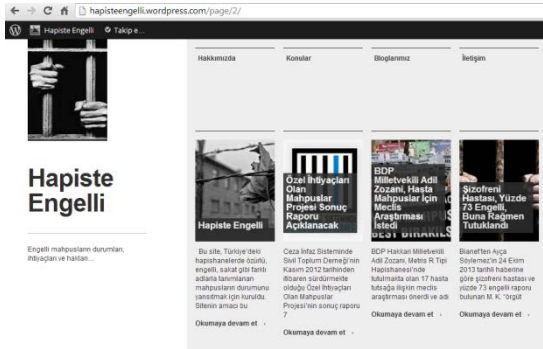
hapisteengelli.wordpress.com/page/2/

Hapiste Engelli

Takip e...

Hakkımızda

Konular

Bloglarımız

İletişim

Hapiste Engelli

Engelli mahpusların durumları, ihtiyaçları ve hakları...

Hapiste Engelli

Bu site, Türkiye'deki hapishanelerde özürlü, engelli, sakat gibi farklı adlarla tanımlanan mahpusların durumunu yansıtmak için kuruldu. Sitenin amacı bu

Okumaya devam et ›

Özel İhtiyaçları Olan Mahpuslar Projesi Sonuç Raporu Açıklanacak

Ceza İnfaz Sisteminde Sivil Toplum Derneği'nin Kasım 2012 tarihinden itibaren sürdürmekte olduğu Özel İhtiyaçları Olan Mahpuslar Projesi'nin sonuç raporu 7

Okumaya devam et ›

BDP Milletvekili Adil Zozani, Hasta Mahpuslar İçin Meclis Araştırması İstedi

BDP Hakkari Milletvekili Adil Zozani, Metris R Tipi Hapishanesi'nde tutulmakta olan 17 hasta tutsağa ilişkin meclis araştırması önerdi ve adı

Okumaya devam et ›

Şizofreni Hastası, Yüzde 73 Engelli, Buna Rağmen Tutuklandı

Bianet'ten Ayça Söylemez'in 24 Eylül 2013 tarihli haberine göre şizofreni hastası ve yüzde 73 engelli raporu bulunan M. K. "örgüt

Okumaya devam et ›